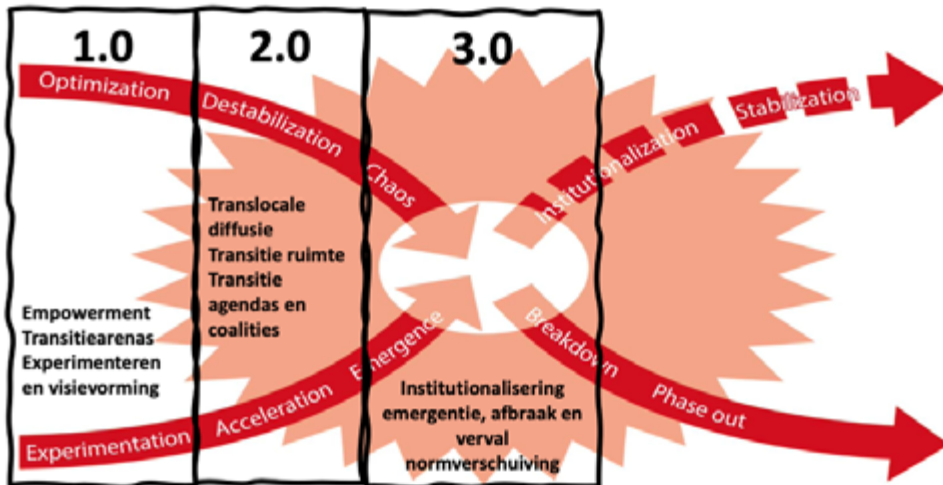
1.0

2.0

3.0

Optimization

Destabilization

Chaos

Institutionalization

Stabilization

Translocale diffusie
Transitie ruimte
Transitie agendas en coalities

Empowerment
Transitiearenas
Experimenteren en visievorming

Emergence

Breakdown

Experimentation

Acceleration

Phase out

Institutionalisering emergentie, afbraak en verval normverschuiving